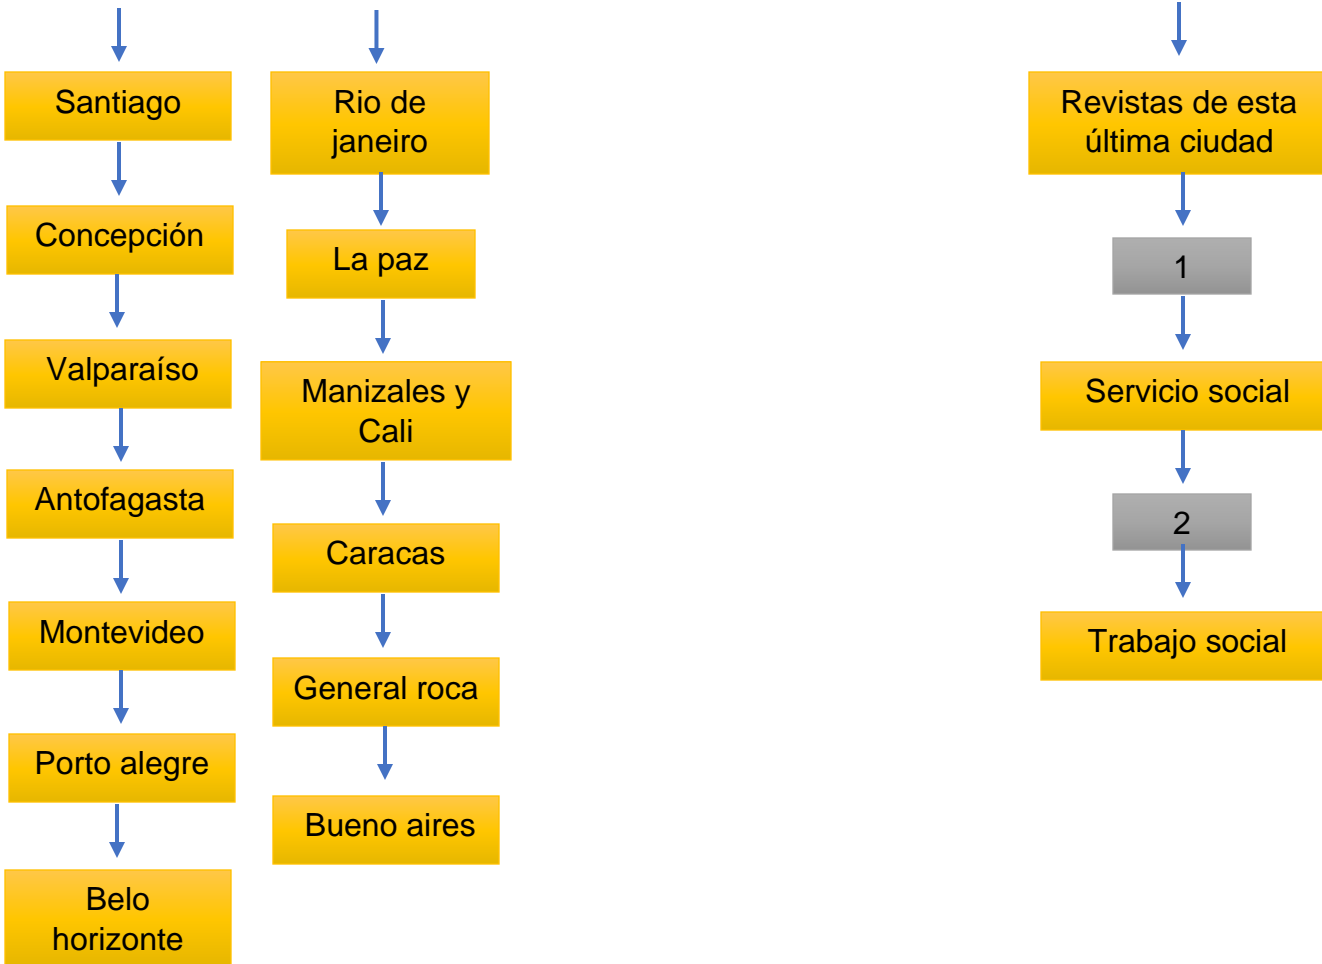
Santiago

Concepción

Valparaíso

Antofagasta

Montevideo

Porto alegre

Belo horizonte

Rio de janeiro

La paz

Manizales y Cali

Caracas

General roca

Bueno aires

Revistas de esta última ciudad

1

Servicio social

2

Trabajo social